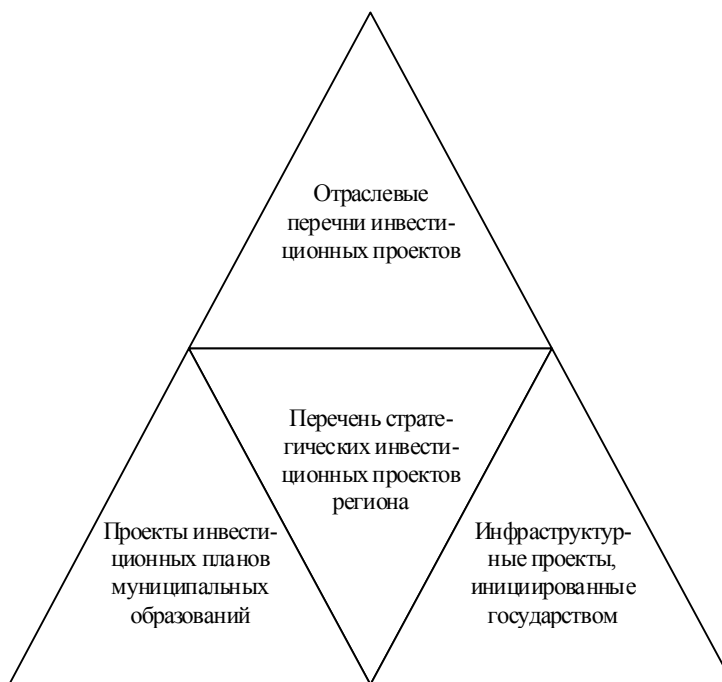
Отраслевые перечни инвестиционных проектов

Перечень стратегических инвестиционных проектов региона

Проекты инвестиционных планов муниципальных образований

Инфраструктурные проекты, инициированные государством